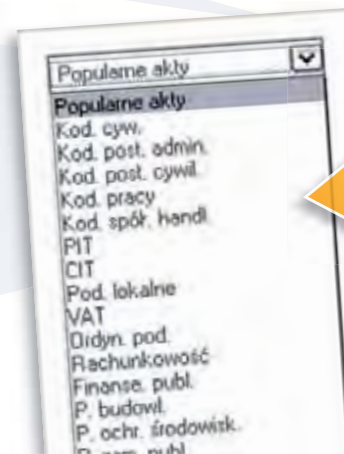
Popularne akty
Popularne akty
Kod. cyw.
Kod. post. admin.
Kod. post. cywil.
Kod. pracy
Kod. spółk. handl.
PIT
CIT
Pod. lokalne
VAT
Ordyn. pod.
Rachunkowość
Finanse. publ.
P. budowl.
P. ochr. środowisk.
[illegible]